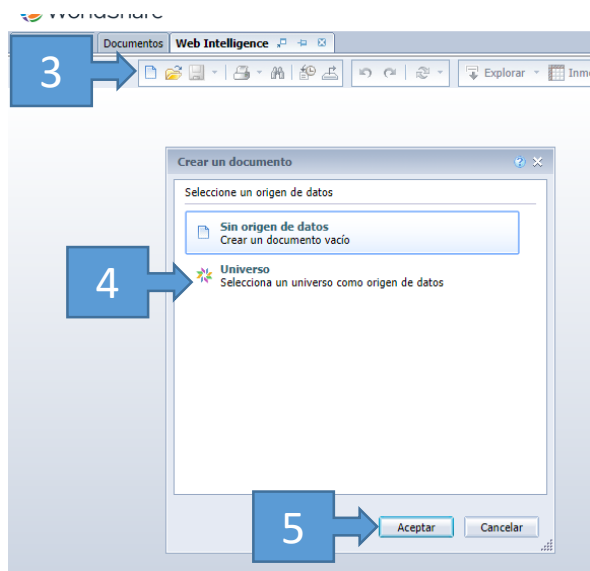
Documentos | Web Intelligence

3

Explorar | Inm

Crear un documento

Seleccione un origen de datos

Sin origen de datos
Crear un documento vacío

4

Universo
Selecciona un universo como origen de datos

5

Aceptar | Cancelar